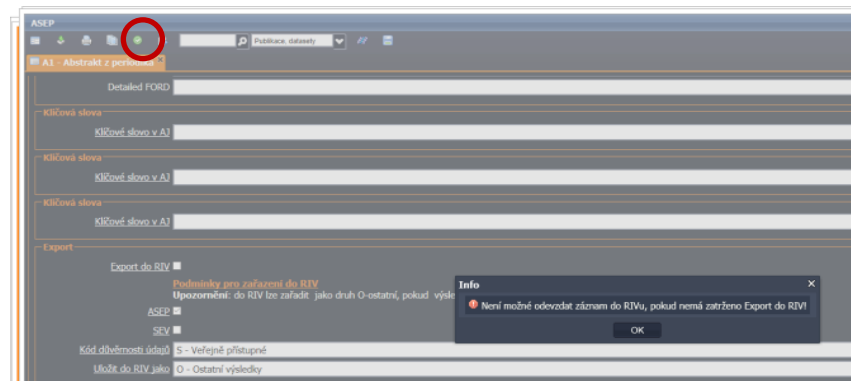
ASEP

Publikace, datasety

A1 - Abstrakt z periodika

Detailed FORD

Klíčová slova

Klíčové slovo v AJ

Klíčová slova

Klíčové slovo v AJ

Klíčová slova

Klíčové slovo v AJ

Export

Export do RIV

Podmínky pro zařazení do RIV

Upozornění: do RIV lze zařadit jako druh O-ostatní, pokud výsle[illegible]

ASEP

SEV

Kód důvěrnosti údajů S - Veřejně přístupné

Uložit do RIV jako O - Ostatní výsledky

Info

Není možné odevzdat záznam do RIVu, pokud nemá zatrženo Export do RIV!

OK